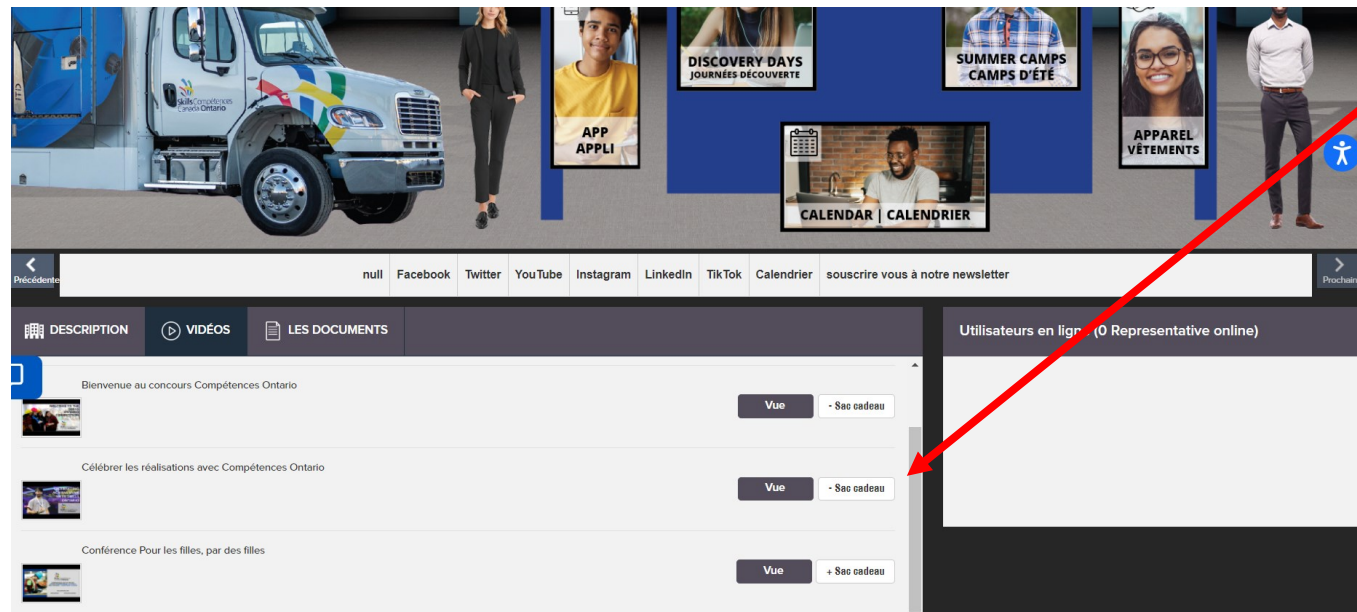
Skills Compétences Canada Ontario

APP
APPLI

DISCOVERY DAYS
JOURNÉES DÉCOUVERTE

CALENDAR | CALENDRIER

SUMMER CAMPS
CAMPS D'ÉTÉ

APPAREL
VÊTEMENTS

Précédente

null | Facebook | Twitter | YouTube | Instagram | LinkedIn | TikTok | Calendrier | souscrire vous à notre newsletter

Prochain

DESCRIPTION | VIDÉOS | LES DOCUMENTS

Utilisateurs en ligne (0 Representative online)

Bienvenue au concours Compétences Ontario
Vue
- Sac cadeau

Célébrer les réalisations avec Compétences Ontario
Vue
- Sac cadeau

Conférence Pour les filles, par des filles
Vue
+ Sac cadeau